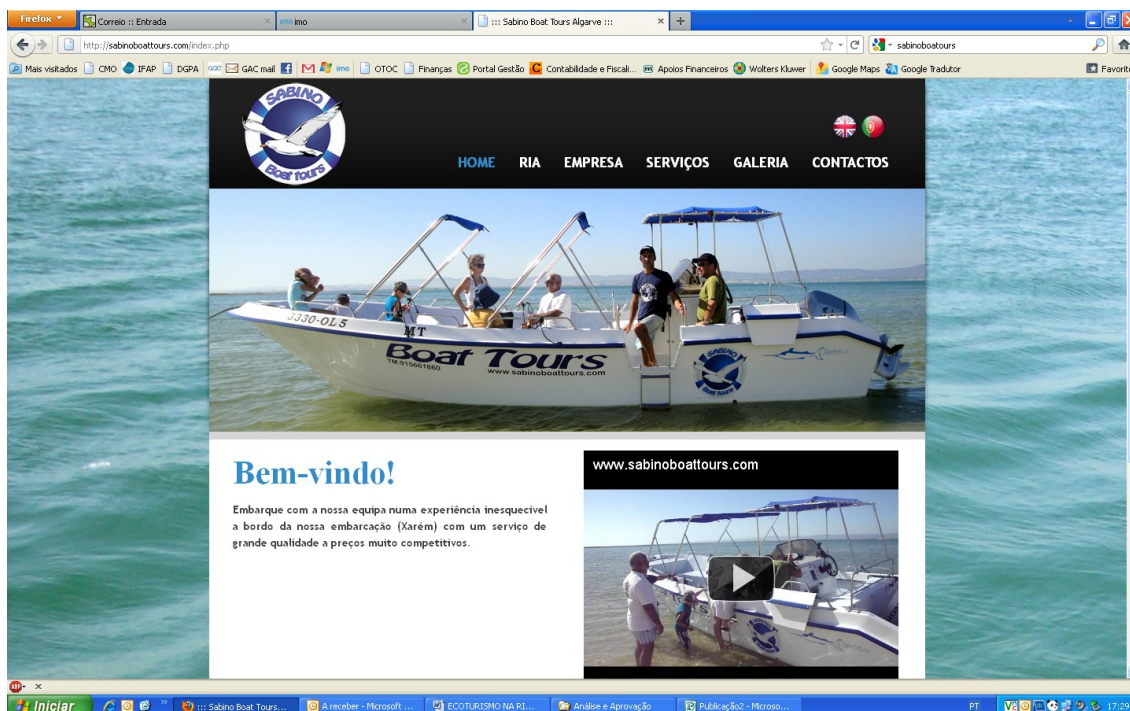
Firefox
Correio :: Entrada
imo imo
::: Sabino Boat Tours Algarve :::
http://sabinoboattours.com/index.php
sabinoboatours
Mais visitados CMO IFAP DGPA GAC mail imo OTOC Finanças Portal Gestão Contabilidade e Fiscali... Apoios Financeiros Wolters Kluwer Google Maps Google Tradutor
Favoritos

SABINO Boat tours

HOME RIA EMPRESA SERVIÇOS GALERIA CONTACTOS

3330-OL5
MT
Boat Tours
TM:915661860
www.sabinoboattours.com

Bem-vindo!

Embarque com a nossa equipa numa experiência inesquecível a bordo da nossa embarcação (Xarém) com um serviço de grande qualidade a preços muito competitivos.

www.sabinoboattours.com

Iniciar
::: Sabino Boat Tours...
A receber - Microsoft ...
ECOTURISMO NA RI...
Análise e Aprovação
Publicação2 - Microso...
PT
17:29